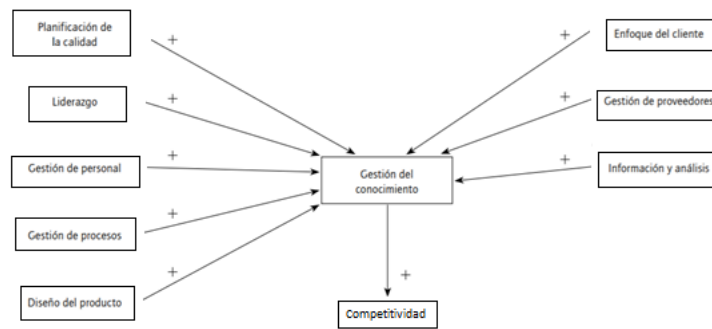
Planificación de la calidad

+

Liderazgo

+

Gestión de personal

+

Gestión de procesos

+

Diseño del producto

+

Enfoque del cliente

+

Gestión de proveedores

+

Información y análisis

+

Gestión del conocimiento

+

Competitividad